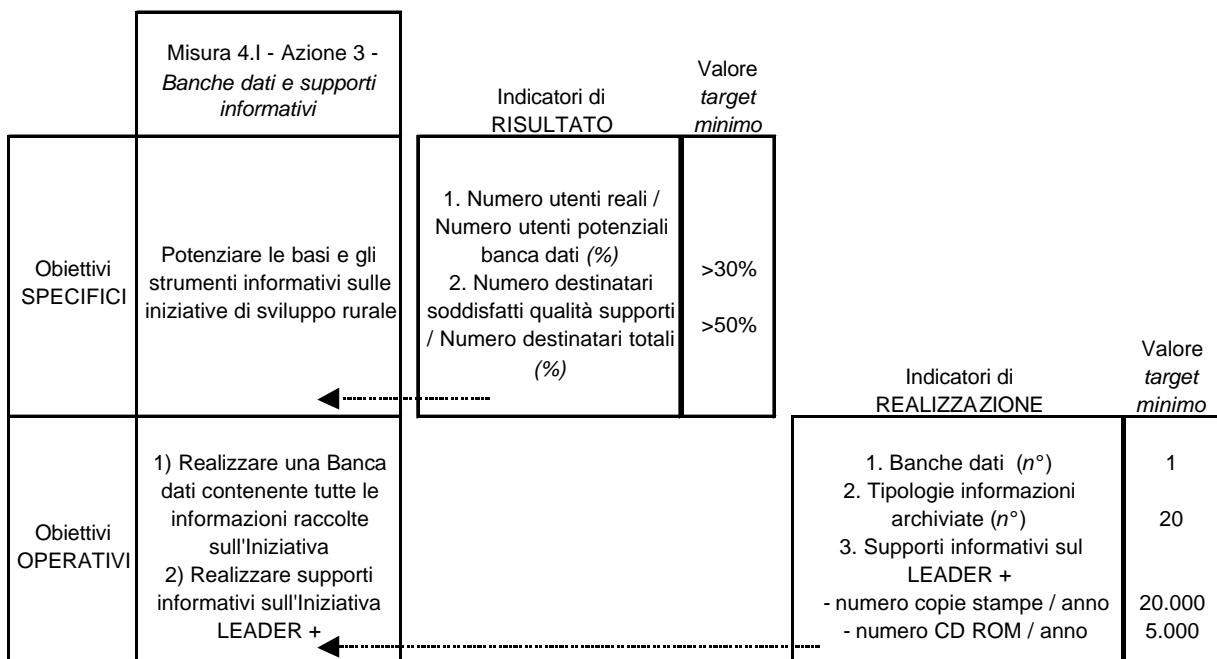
Misura 4.I - Azione 3 - *Banche dati e supporti informativi*

Indicatori di RISULTATO

Valore *target minimo*

Obiettivi SPECIFICI

Potenziare le basi e gli strumenti informativi sulle iniziative di sviluppo rurale

1. Numero utenti reali / Numero utenti potenziali banca dati *(%)*
2. Numero destinatari soddisfatti qualità supporti / Numero destinatari totali *(%)*

>30%

>50%

Indicatori di REALIZZAZIONE

Valore *target minimo*

Obiettivi OPERATIVI

1) Realizzare una Banca dati contenente tutte le informazioni raccolte sull'Iniziativa
2) Realizzare supporti informativi sull'Iniziativa LEADER +

1. Banche dati (*n°*) 1
2. Tipologie informazioni archiviate (*n°*) 20
3. Supporti informativi sul LEADER +
- numero copie stampe / anno 20.000
- numero CD ROM / anno 5.000